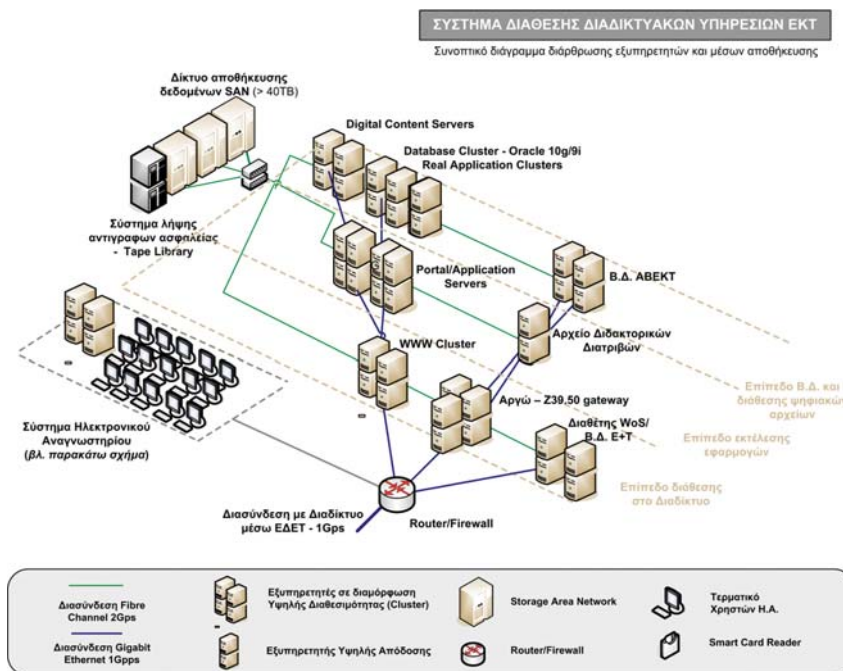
ΣΥΣΤΗΜΑ ΔΙΑΘΕΣΗΣ ΔΙΑΔΙΚΤΥΑΚΩΝ ΥΠΗΡΕΣΙΩΝ ΕΚΤ

Συνοπτικό διάγραμμα διάρθρωσης εξυπηρετητών και μέσων αποθήκευσης

Δίκτυο αποθήκευσης δεδομένων SAN (> 40TB)

Digital Content Servers

Database Cluster - Oracle 10g/9i Real Application Clusters

Σύστημα λήψης αντιγράφων ασφαλείας - Tape Library

Portal/Application Servers

Β.Δ. ΑΒΕΚΤ

Αρχείο Διδακτορικών Διατριβών

WWW Cluster

Αργώ – Z39.50 gateway

Διαθέτης WoS/ Β.Δ. Ε+Τ

Επίπεδο Β.Δ. και διάθεσης ψηφιακών αρχείων

Επίπεδο εκτέλεσης εφαρμογών

Επίπεδο διάθεσης στο Διαδίκτυο

Σύστημα Ηλεκτρονικού Αναγνωστηρίου (βλ. παρακάτω σχήμα)

Διασύνδεση με Διαδίκτυο μέσω ΕΔΕΤ - 1Gps

Router/Firewall

Διασύνδεση Fibre Channel 2Gps

Διασύνδεση Gigabit Ethernet 1Gpps

Εξυπηρετητές σε διαμόρφωση Υψηλής Διαθεσιμότητας (Cluster)

Εξυπηρετητής Υψηλής Απόδοσης

Storage Area Network

Router/Firewall

Τερματικό Χρηστών Η.Α.

Smart Card Reader